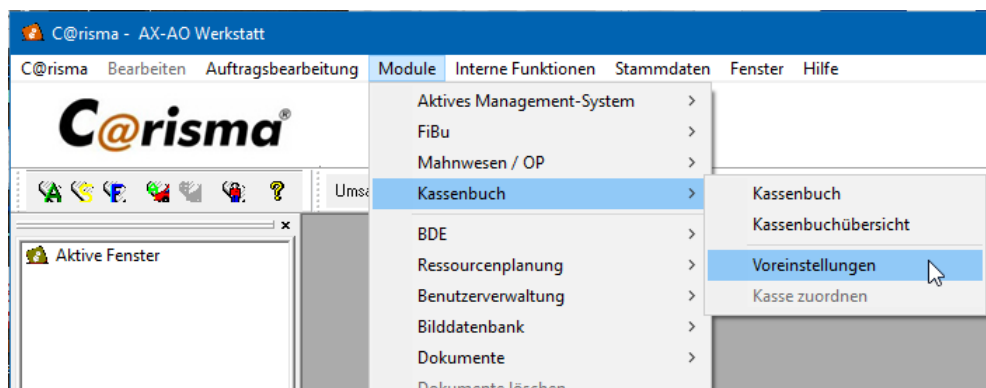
C@risma - AX-AO Werkstatt

C@risma Bearbeiten Auftragsbearbeitung Module Interne Funktionen Stammdaten Fenster Hilfe

C@risma®

Ums

Aktive Fenster

Aktives Management-System
FiBu
Mahnwesen / OP
Kassenbuch
BDE
Ressourcenplanung
Benutzerverwaltung
Bilddatenbank
Dokumente
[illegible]

Kassenbuch
Kassenbuchübersicht
Voreinstellungen
Kasse zuordnen